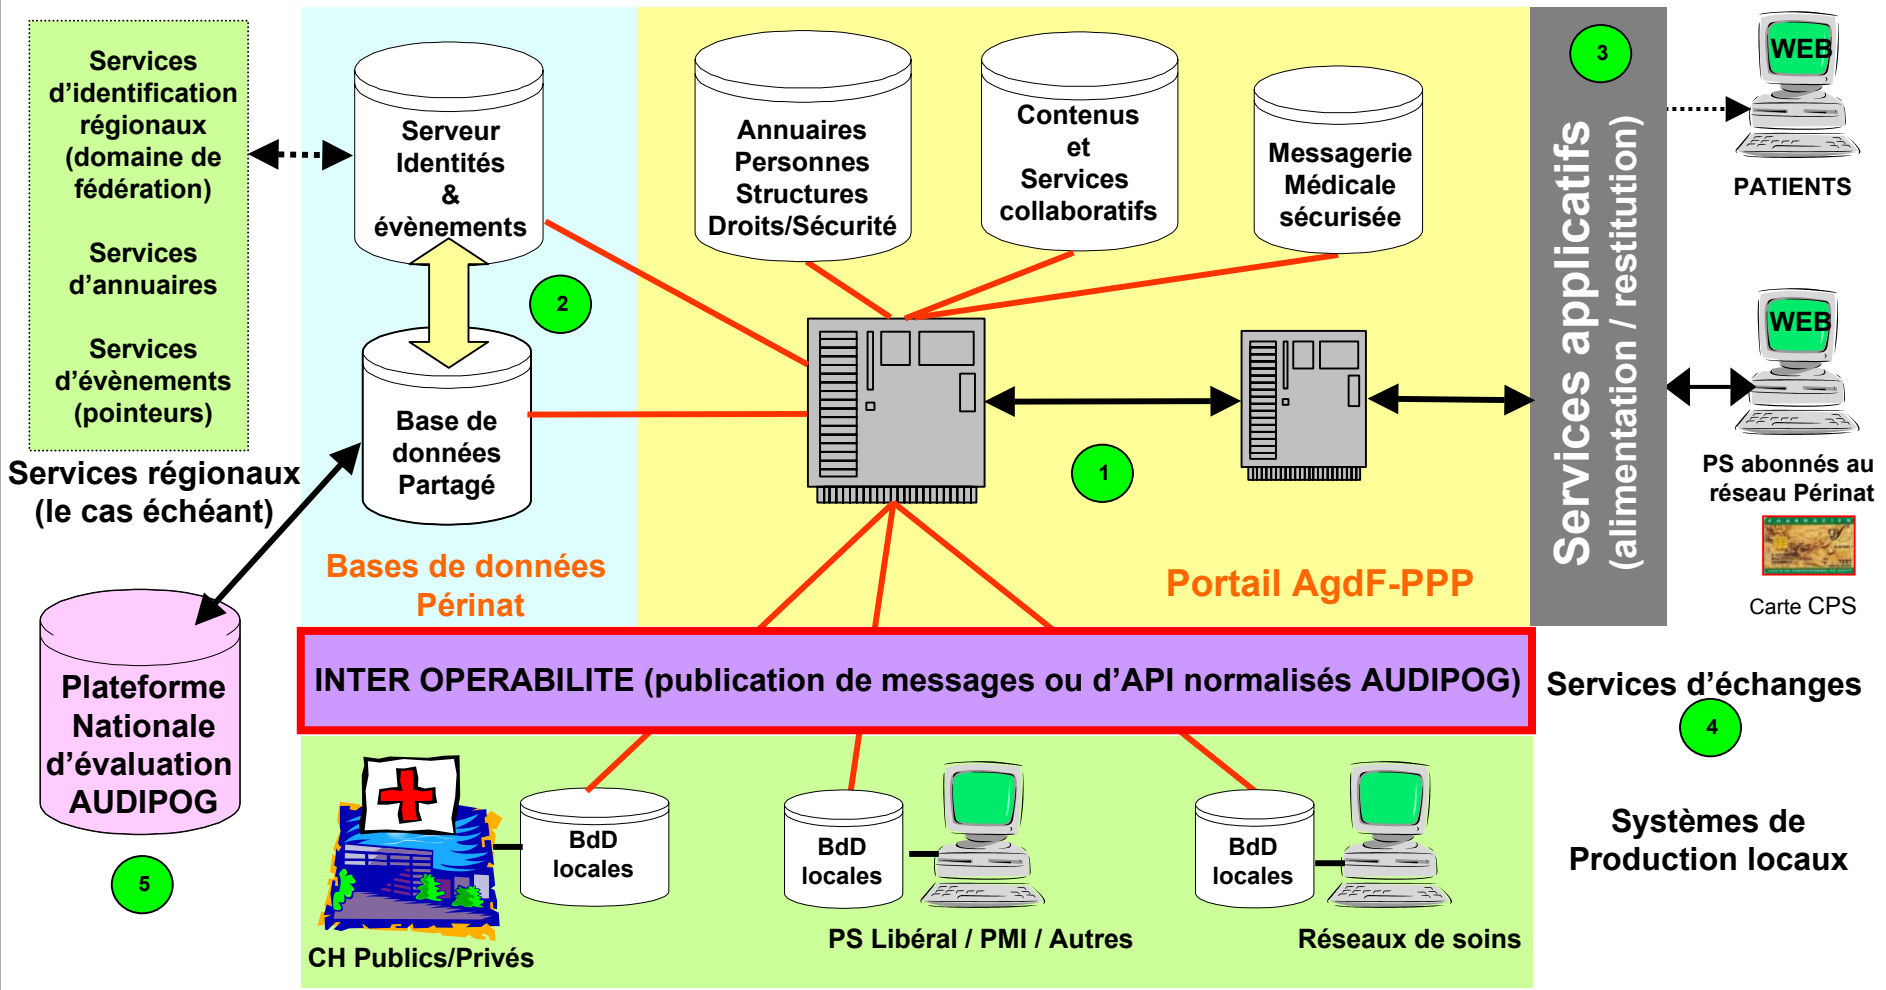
Services d'identification régionaux (domaine de fédération)

Services d'annuaires

Services d'évènements (pointeurs)

Services régionaux (le cas échéant)

Serveur Identités & évènements

2

Base de données Partagé

Bases de données Périnat

Annuaires Personnes Structures Droits/Sécurité

Contenus et Services collaboratifs

Messagerie Médicale sécurisée

1

Portail AgdF-PPP

3

Services applicatifs (alimentation / restitution)

WEB

PATIENTS

WEB

PS abonnés au réseau Périnat

Carte CPS

Plateforme Nationale d'évaluation AUDIPOG

5

INTER OPERABILITE (publication de messages ou d'API normalisés AUDIPOG)

Services d'échanges

4

BdD locales

BdD locales

BdD locales

CH Publics/Privés

PS Libéral / PMI / Autres

Réseaux de soins

Systèmes de Production locaux